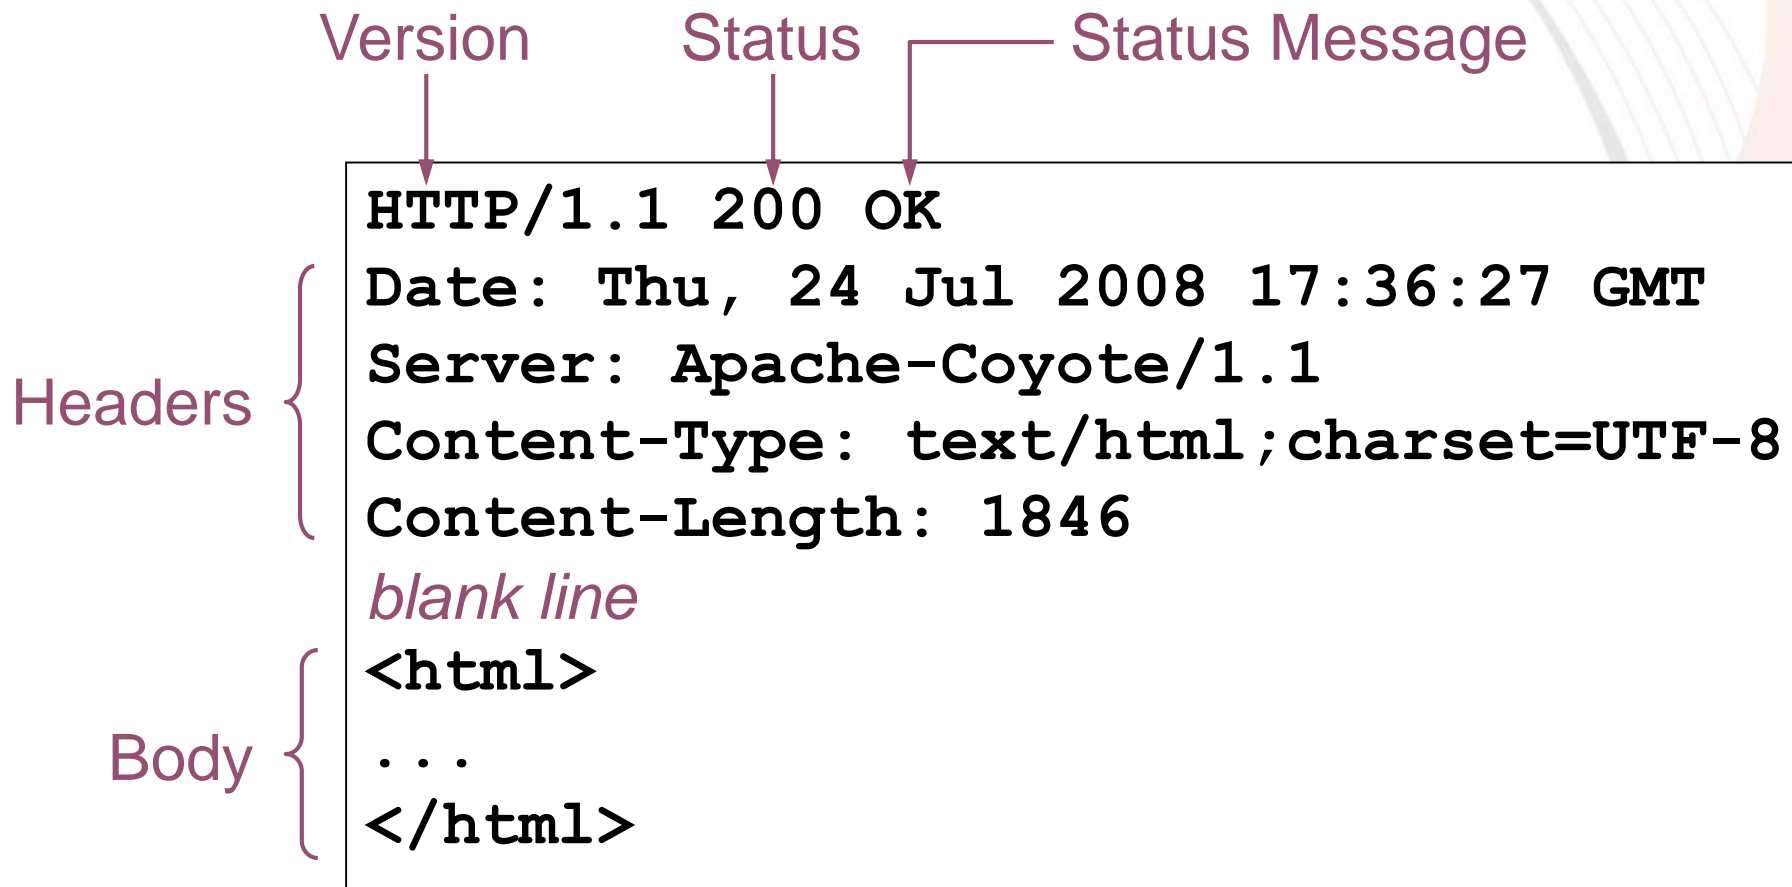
Version Status Status Message

HTTP/1.1 200 OK

Headers

Date: Thu, 24 Jul 2008 17:36:27 GMT
Server: Apache-Coyote/1.1
Content-Type: text/html;charset=UTF-8
Content-Length: 1846

blank line

Body

<html>
...
</html>